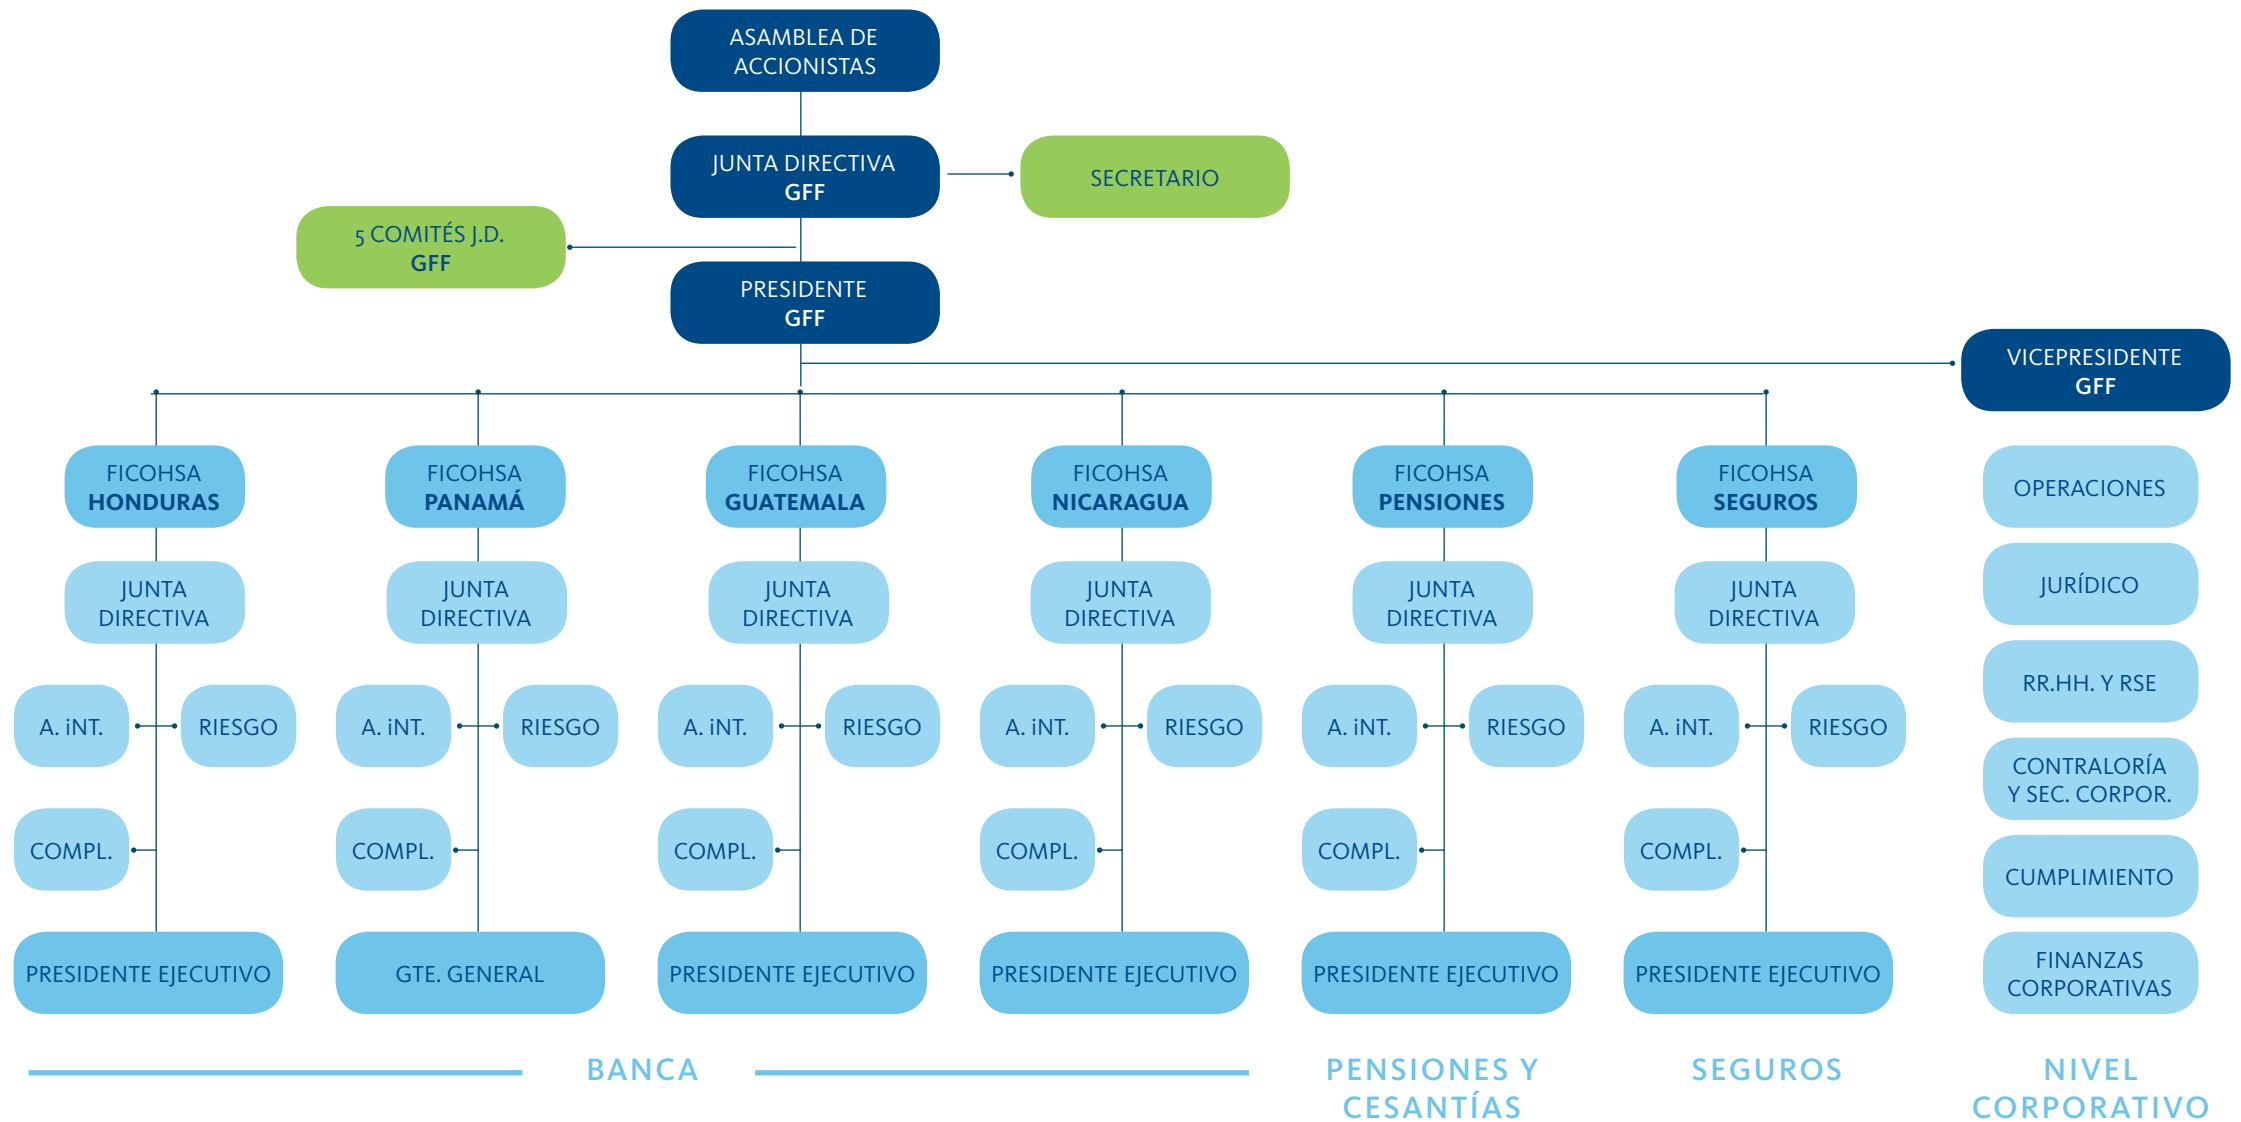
ASAMBLEA DE ACCIONISTAS

JUNTA DIRECTIVA
GFF

SECRETARIO

5 COMITÉS J.D.
GFF

PRESIDENTE
GFF

VICEPRESIDENTE
GFF

FICOHSA
HONDURAS

JUNTA DIRECTIVA

A. iNT.

RIESGO

COMPL.

PRESIDENTE EJECUTIVO

FICOHSA
PANAMÁ

JUNTA DIRECTIVA

A. iNT.

RIESGO

COMPL.

GTE. GENERAL

FICOHSA
GUATEMALA

JUNTA DIRECTIVA

A. iNT.

RIESGO

COMPL.

PRESIDENTE EJECUTIVO

FICOHSA
NICARAGUA

JUNTA DIRECTIVA

A. iNT.

RIESGO

COMPL.

PRESIDENTE EJECUTIVO

FICOHSA
PENSIONES

JUNTA DIRECTIVA

A. iNT.

RIESGO

COMPL.

PRESIDENTE EJECUTIVO

FICOHSA
SEGUROS

JUNTA DIRECTIVA

A. iNT.

RIESGO

COMPL.

PRESIDENTE EJECUTIVO

OPERACIONES

JURÍDICO

RR.HH. Y RSE

CONTRALORÍA Y SEC. CORPOR.

CUMPLIMIENTO

FINANZAS CORPORATIVAS

BANCA

PENSIONES Y CESANTÍAS

SEGUROS

NIVEL CORPORATIVO